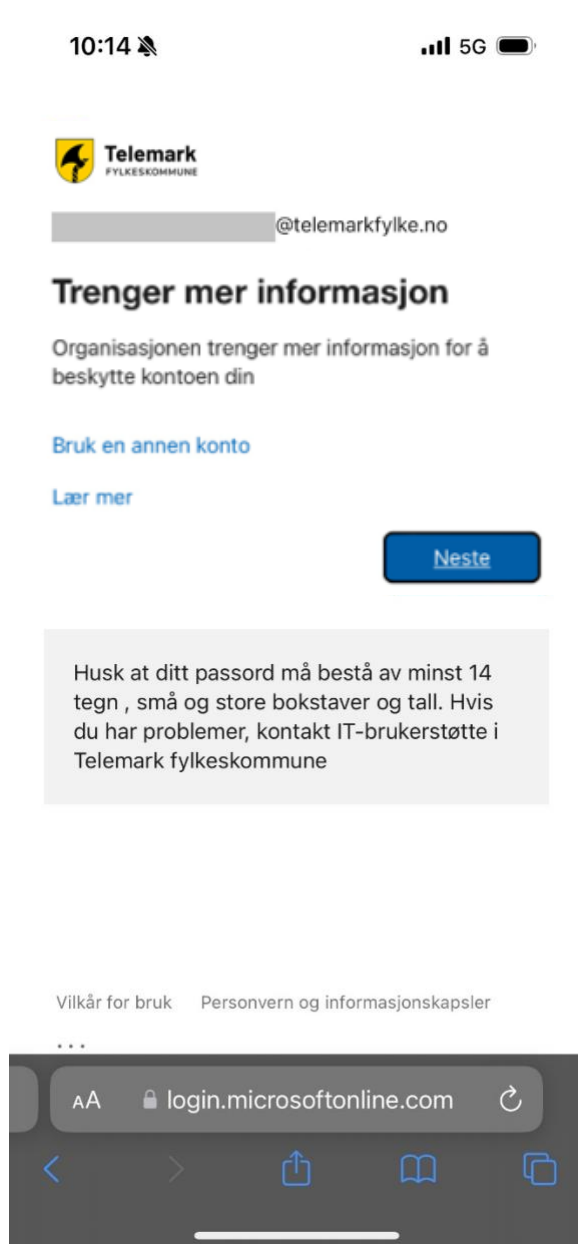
10:14 5G

Telemark
FYLKESKOMMUNE

@telemarkfylke.no

Trenger mer informasjon

Organisasjonen trenger mer informasjon for å beskytte kontoen din

Bruk en annen konto

Lær mer

Neste

Husk at ditt passord må bestå av minst 14 tegn , små og store bokstaver og tall. Hvis du har problemer, kontakt IT-brukerstøtte i Telemark fylkeskommune

Vilkår for bruk Personvern og informasjonskapsler

...

AA login.microsoftonline.com